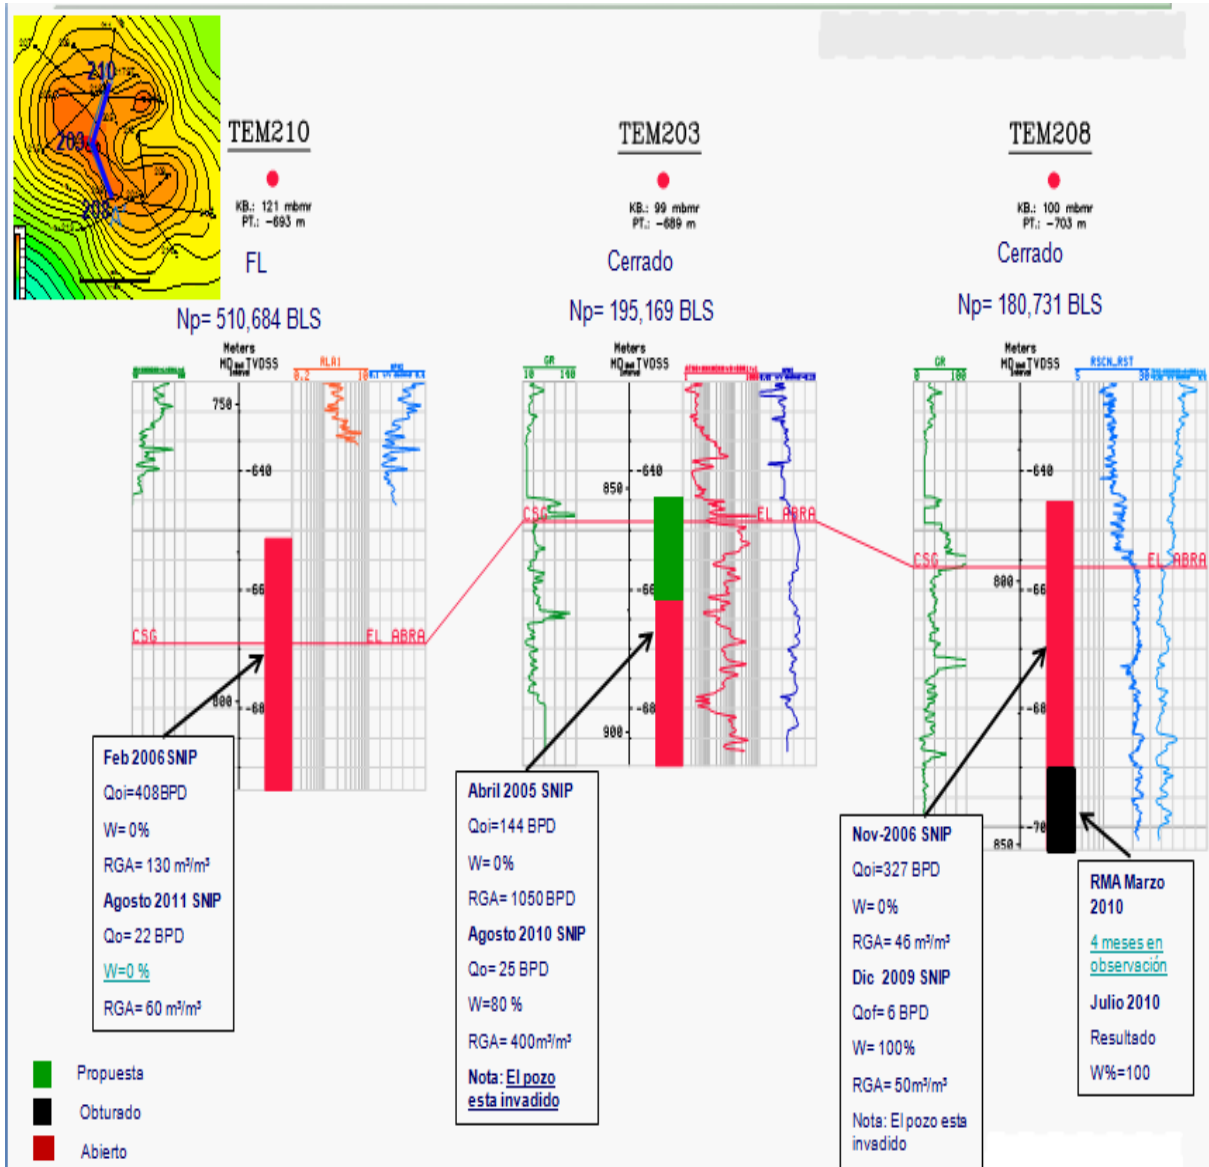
210
203
208

TEM210

KB.: 121 mbmr
PT.: -693 m

FL

Np= 510,684 BLS

TEM203

KB.: 99 mbmr
PT.: -689 m

Cerrado

Np= 195,169 BLS

TEM208

KB.: 100 mbmr
PT.: -703 m

Cerrado

Np= 180,731 BLS

Meters
MD TVDSS
RLA1
750
-640
CSG
EL ABRA
-66
800
-68

GR
10 140
Meters
MD TVDSS
-640
850
CSG
EL ABRA
-66
-68
900

GR
0 100
Meters
MD TVDSS
RSCN_RST
-640
CSG
EL ABRA
800
-66
-68
-70
850

Feb 2006 SNIP
Qoi=408BPD
W= 0%
RGA= 130 m³/m³
Agosto 2011 SNIP
Qo= 22 BPD
W=0 %
RGA= 60 m³/m³

Abril 2005 SNIP
Qoi=144 BPD
W= 0%
RGA= 1050 BPD
Agosto 2010 SNIP
Qo= 25 BPD
W=80 %
RGA= 400m³/m³
Nota: El pozo esta invadido

Nov-2006 SNIP
Qoi=327 BPD
W= 0%
RGA= 46 m³/m³
Dic 2009 SNIP
Qof= 6 BPD
W= 100%
RGA= 50m³/m³
Nota: El pozo esta invadido

RMA Marzo 2010
4 meses en observación
Julio 2010
Resultado
W%=100

Propuesta
Obturado
Abierto